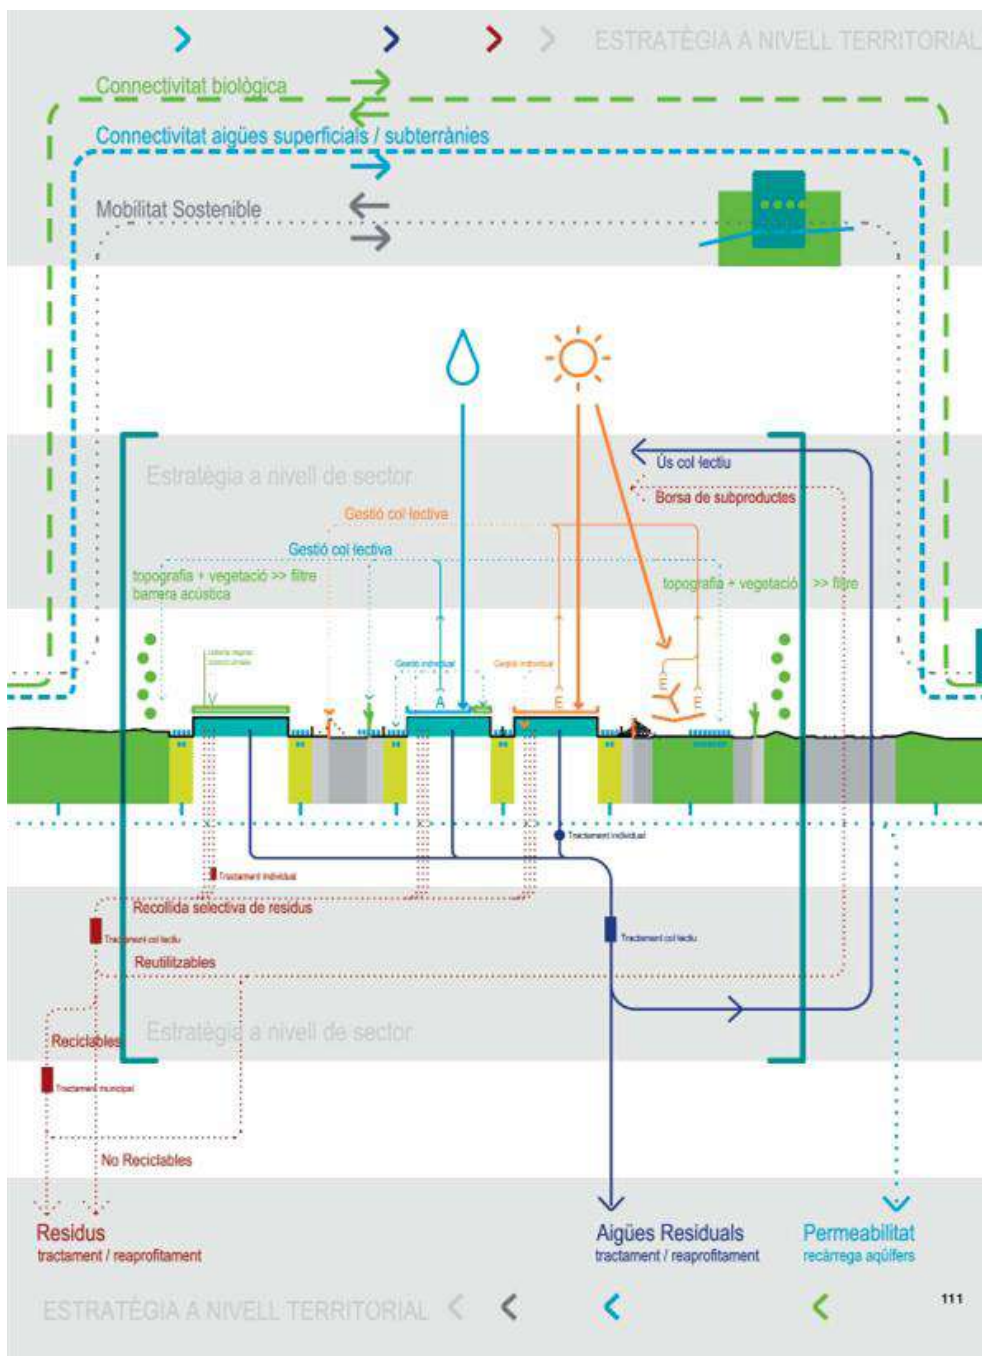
ESTRATÈGIA A NIVELL TERRITORIAL

Connectivitat biològica

Connectivitat aigües superficials / subterrànies

Mobilitat Sostenible

Estratègia a nivell de sector

Ús col·lectiu

Borsa de subproductes

Gestió col·lectiva

Gestió col·lectiva

topografia + vegetació >> filtre barrera acústica

topografia + vegetació >> filtre

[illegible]

Gestió individual

Gestió individual

A

E

E

E

E

Tractament individual

Tractament individual

Recollida selectiva de residus

Tractament col·lectiu

Tractament col·lectiu

Reutilitzables

Estratègia a nivell de sector

Reciclables

Tractament municipal

No Reciclables

Residus
tractament / reaprofitament

Aigües Residuals
tractament / reaprofitament

Permeabilitat
recàrrega aqüífers

ESTRATÈGIA A NIVELL TERRITORIAL

111